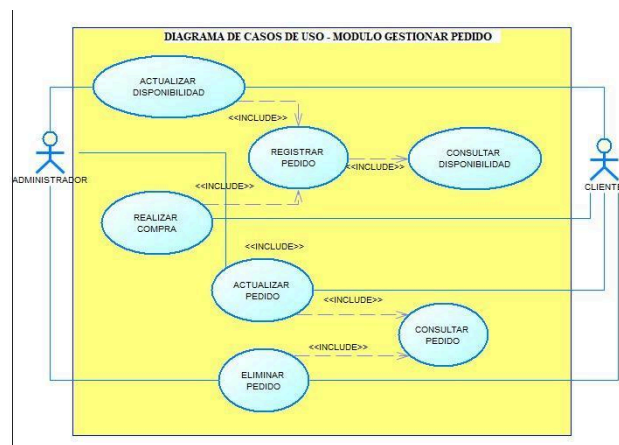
DIAGRAMA DE CASOS DE USO - MODULO GESTIONAR PEDIDO

ACTUALIZAR DISPONIBILIDAD

<<INCLUDE>>

ADMINISTRADOR

REGISTRAR PEDIDO

<<INCLUDE>>

CONSULTAR DISPONIBILIDAD

CLIENTE

<<INCLUDE>>

REALIZAR COMPRA

<<INCLUDE>>

ACTUALIZAR PEDIDO

<<INCLUDE>>

CONSULTAR PEDIDO

<<INCLUDE>>

ELIMINAR PEDIDO